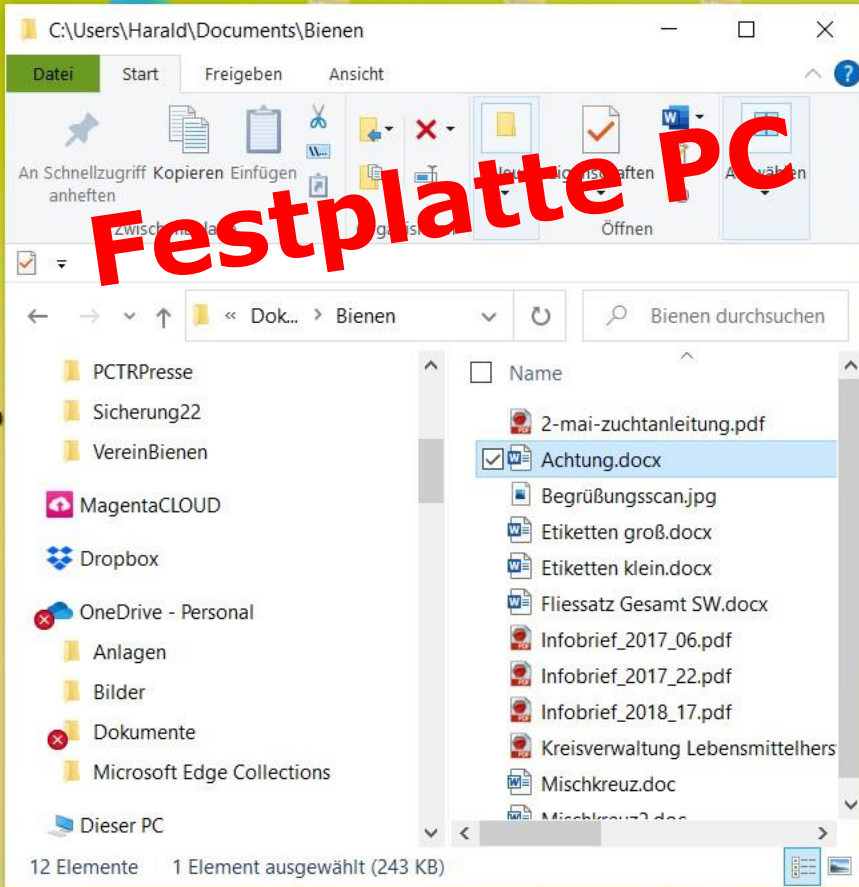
C:\Users\Harald\Documents\Bienen

Datei Start Freigeben Ansicht

An Schnellzugriff anheften Kopieren Einfügen

Zwischen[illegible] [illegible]

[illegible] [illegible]schaften

Öffnen

Au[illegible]wählen

Festplatte PC

Dok... › Bienen

Bienen durchsuchen

PCTRPresse
Sicherung22
VereinBienen
MagentaCLOUD
Dropbox
OneDrive - Personal
Anlagen
Bilder
Dokumente
Microsoft Edge Collections
Dieser PC

Name
2-mai-zuchtanleitung.pdf
Achtung.docx
Begrüßungsscan.jpg
Etiketten groß.docx
Etiketten klein.docx
Fliessatz Gesamt SW.docx
Infobrief_2017_06.pdf
Infobrief_2017_22.pdf
Infobrief_2018_17.pdf
Kreisverwaltung Lebensmittelhers
Mischkreuz.doc
Mischkreuz2.doc

12 Elemente 1 Element ausgewählt (243 KB)